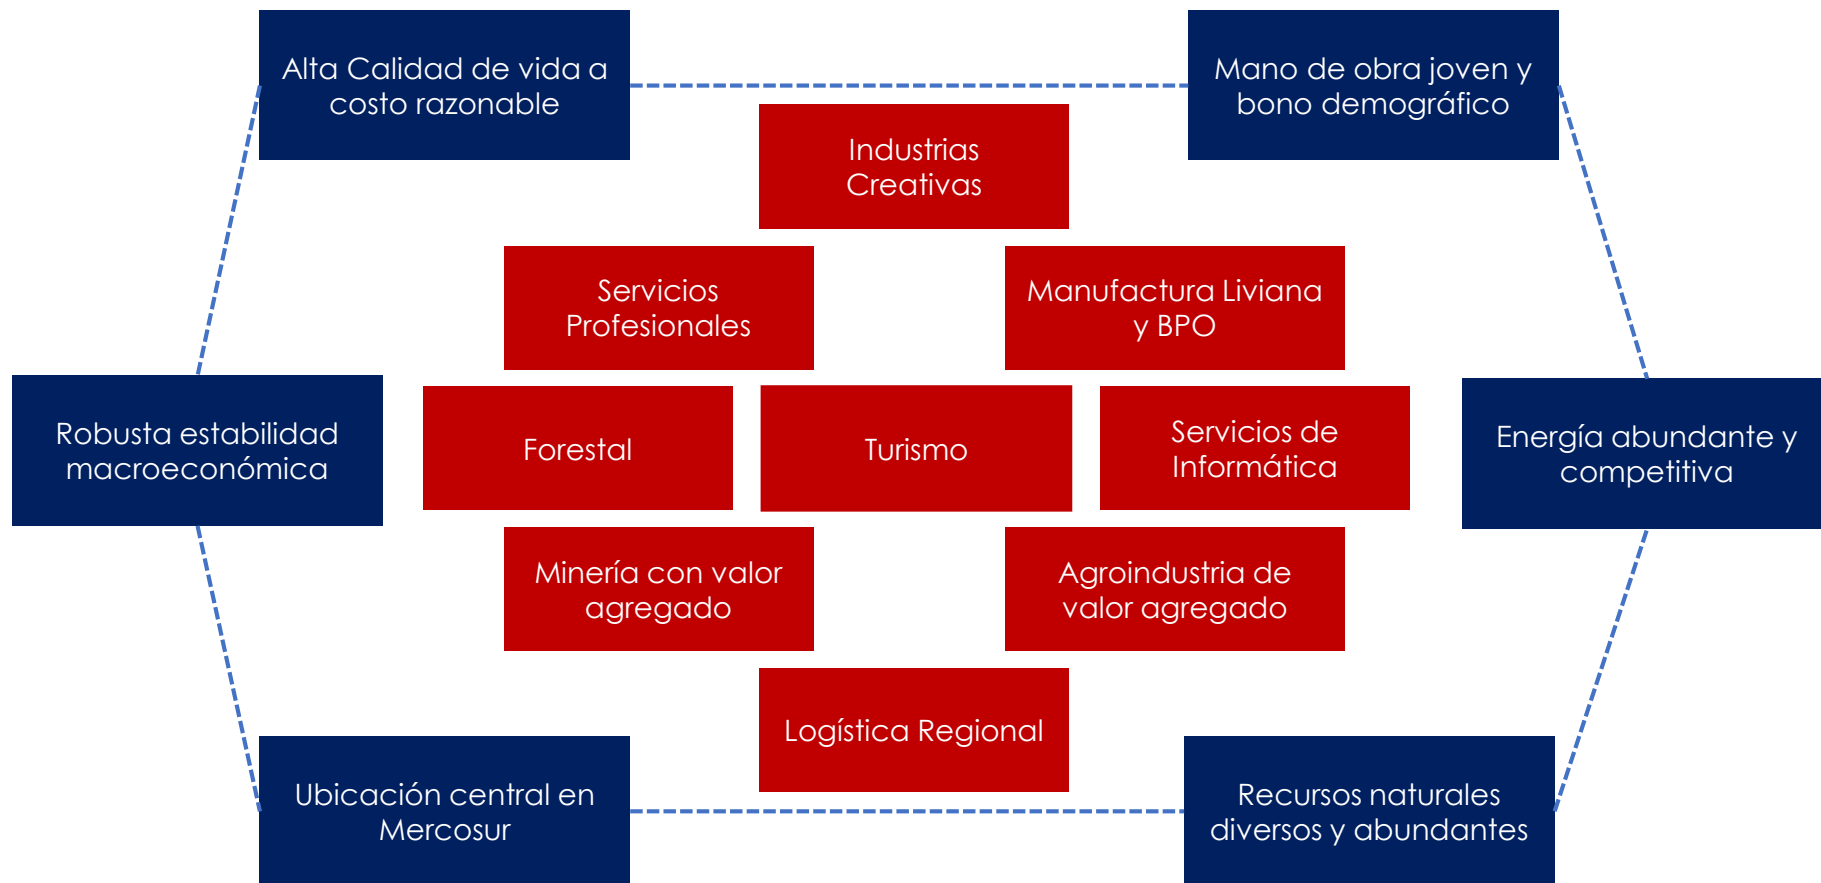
Alta Calidad de vida a costo razonable

Mano de obra joven y bono demográfico

Industrias Creativas

Servicios Profesionales

Manufactura Liviana y BPO

Robusta estabilidad macroeconómica

Forestal

Turismo

Servicios de Informática

Energía abundante y competitiva

Minería con valor agregado

Agroindustria de valor agregado

Logística Regional

Ubicación central en Mercosur

Recursos naturales diversos y abundantes